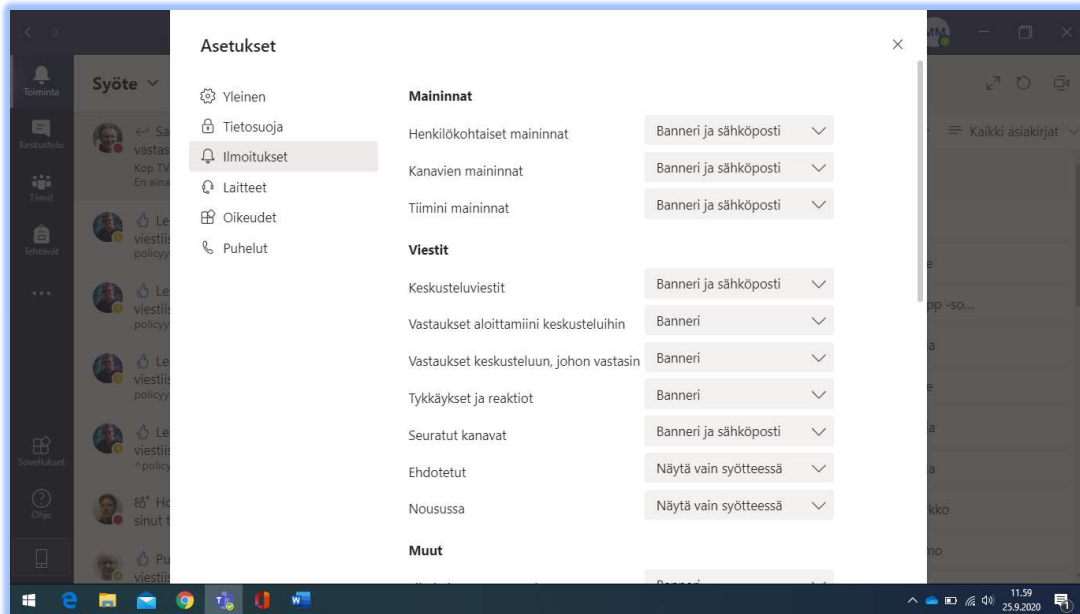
Asetukset

Yleinen
Tietosuoja
Ilmoitukset
Laitteet
Oikeudet
Puhelut

Maininnat

Henkilökohtaiset maininnat | Banneri ja sähköposti
Kanavien maininnat | Banneri ja sähköposti
Tiimini maininnat | Banneri ja sähköposti

Viestit

Keskusteluviestit | Banneri ja sähköposti
Vastaukset aloittamiini keskusteluihin | Banneri
Vastaukset keskusteluun, johon vastasin | Banneri
Tykkäykset ja reaktiot | Banneri
Seuratut kanavat | Banneri ja sähköposti
Ehdotetut | Näytä vain syötteessä
Nousussa | Näytä vain syötteessä

Muut

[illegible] | Banneri

Toiminta
Keskustelu
Tiimit
Tehtävät
...
Sovellukset
Ohje

Syöte

Sa
vastas
Kop TV
En aina
Le
viestiis
policyy
Le
viestiis
policyy
Le
viestiis
policyy
Le
viestiis
^policy
Ho
sinut t
Pu
viestii

MM

Kaikki asiakirjat
e
pp -so...
a
e
a
a
kko
mo

11.59
25.9.2020